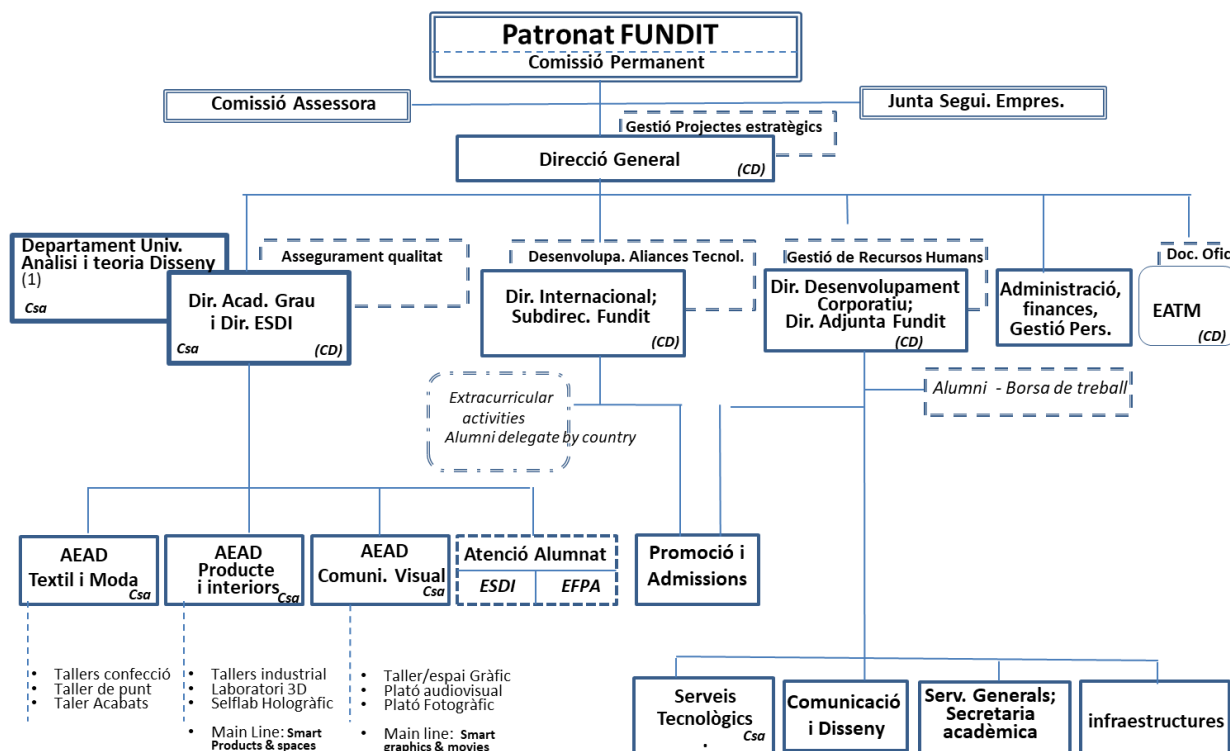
Patronat FUNDIT
Comissió Permanent

Comissió Assessora

Junta Segui. Empres.

Gestió Projectes estratègics

Direcció General
(CD)

Departament Univ. Anàlisi i teoria Disseny
(1)
Csa

Assegurament qualitat

Dir. Acad. Grau i Dir. ESDI
Csa
(CD)

Desenvolupa. Aliances Tecnol.

Dir. Internacional; Subdirec. Fundit
(CD)

Gestió de Recursos Humans

Dir. Desenvolupament Corporatiu; Dir. Adjunta Fundit
(CD)

Administració, finances, Gestió Pers.

Doc. Ofic

EATM
(CD)

Extracurricular activities
Alumni delegate by country

Alumni - Borsa de treball

AEAD Textil i Moda
Csa

AEAD Producte i interiors
Csa

AEAD Comuni. Visual
Csa

Atenció Alumnat
ESDI
EFPA

Promoció i Admissions

• Tallers confecció
• Taller de punt
• Taler Acabats

• Tallers industrial
• Laboratori 3D
• Selflab Hològràfic
• Main Line: Smart Products & spaces

• Taller/espai Gràfic
• Plató audiovisual
• Plató Fotogràfic
• Main line: Smart graphics & movies

Serveis Tecnològics
Csa

Comunicació i Disseny

Serv. Generals; Secretaria acadèmica

infraestructures